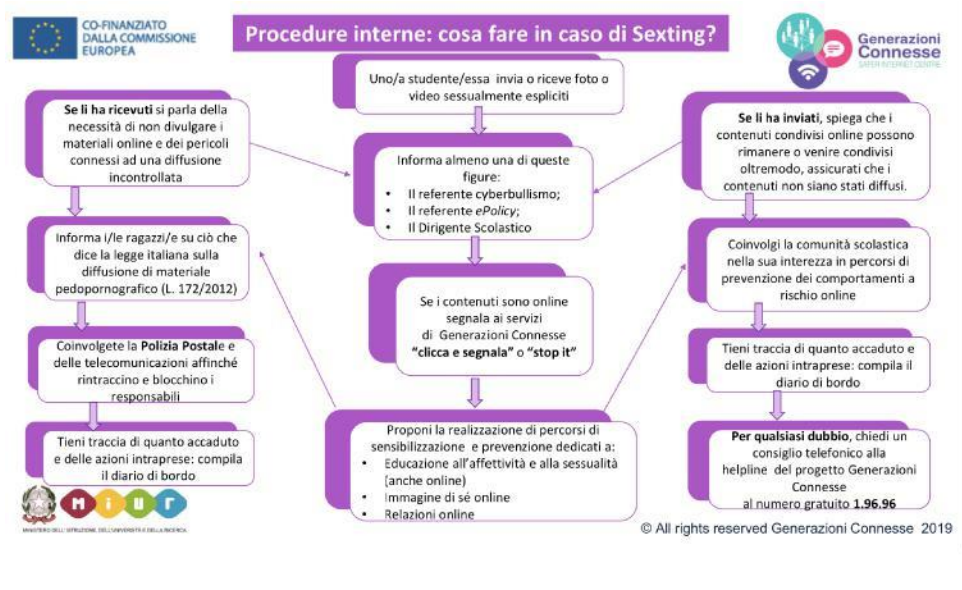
CO-FINANZIATO DALLA COMMISSIONE EUROPEA

Procedure interne: cosa fare in caso di Sexting?

Generazioni Connesse
SAFER INTERNET CENTRE

Uno/a studente/essa invia o riceve foto o video sessualmente espliciti

Se li ha ricevuti si parla della necessità di non divulgare i materiali online e dei pericoli connessi ad una diffusione incontrollata

Informa almeno una di queste figure:
• Il referente cyberbullismo;
• Il referente ePolicy;
• Il Dirigente Scolastico

Se li ha inviati, spiega che i contenuti condivisi online possono rimanere o venire condivisi oltremodo, assicurati che i contenuti non siano stati diffusi.

Informa i/le ragazzi/e su ciò che dice la legge italiana sulla diffusione di materiale pedopornografico (L. 172/2012)

Se i contenuti sono online segnala ai servizi di Generazioni Connesse "clicca e segnala" o "stop it"

Coinvolgi la comunità scolastica nella sua interezza in percorsi di prevenzione dei comportamenti a rischio online

Coinvolgete la Polizia Postale e delle telecomunicazioni affinché rintraccino e blocchino i responsabili

Tieni traccia di quanto accaduto e delle azioni intraprese: compila il diario di bordo

Tieni traccia di quanto accaduto e delle azioni intraprese: compila il diario di bordo

Proponi la realizzazione di percorsi di sensibilizzazione e prevenzione dedicati a:
• Educazione all'affettività e alla sessualità (anche online)
• Immagine di sé online
• Relazioni online

Per qualsiasi dubbio, chiedi un consiglio telefonico alla helpline del progetto Generazioni Connesse al numero gratuito 1.96.96

MIUR
MINISTERO DELL'ISTRUZIONE, DELL'UNIVERSITÀ E DELLA RICERCA

© All rights reserved Generazioni Connesse 2019